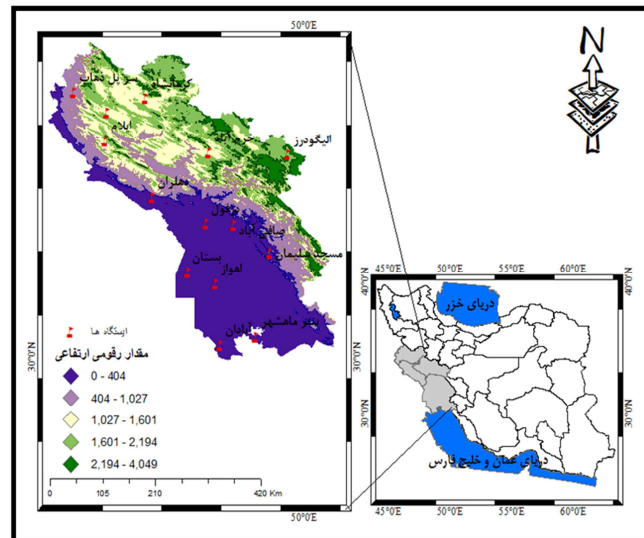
50°0'E

N

کرمانشاه
سرپل ذهاب
ایلام
الیگودرز
دهلران
دزفول
صفی آباد
مسجد سلیمان
بستان
اهواز
بندر ماهشهر
آبادان

ایستگاه ها
مقدار رقومی ارتفاعی
0 - 404
404 - 1,027
1,027 - 1,601
1,601 - 2,194
2,194 - 4,049

0 105 210 420 Km

30°0'N

50°0'E

45°0'E 50°0'E 55°0'E 60°0'E
40°0'N
دریای خزر
35°0'N
30°0'N
دریای عمان و خلیج فارس
45°0'E 50°0'E 55°0'E 60°0'E